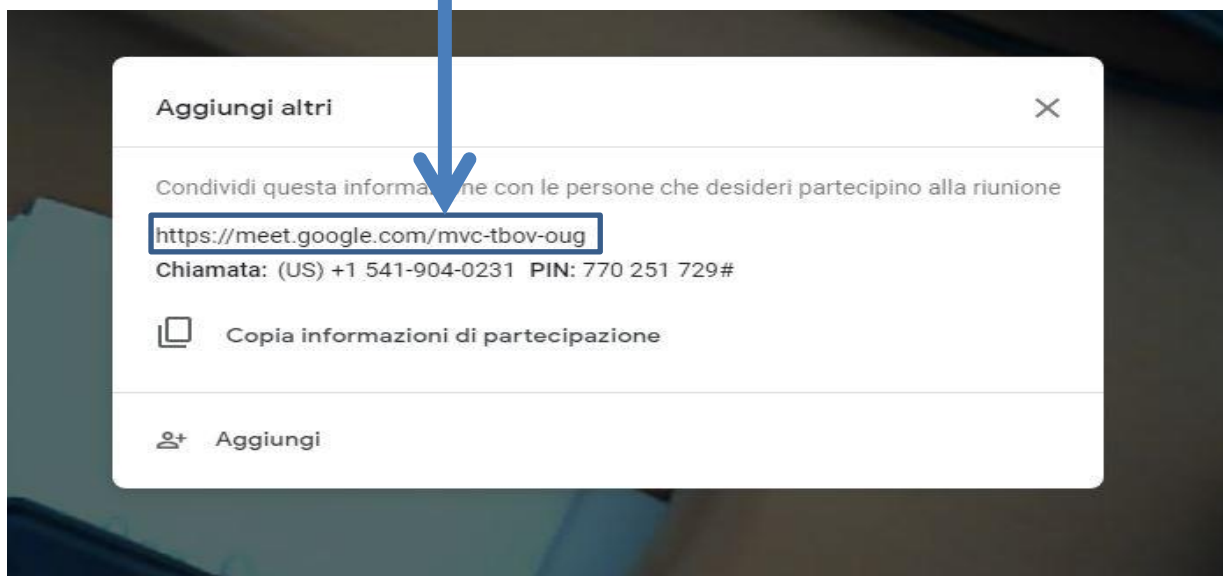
Aggiungi altri

Condividi questa inform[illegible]ne con le persone che desideri partecipino alla riunione

https://meet.google.com/mvc-tbov-oug

Chiamata: (US) +1 541-904-0231 PIN: 770 251 729#

Copia informazioni di partecipazione

Aggiungi